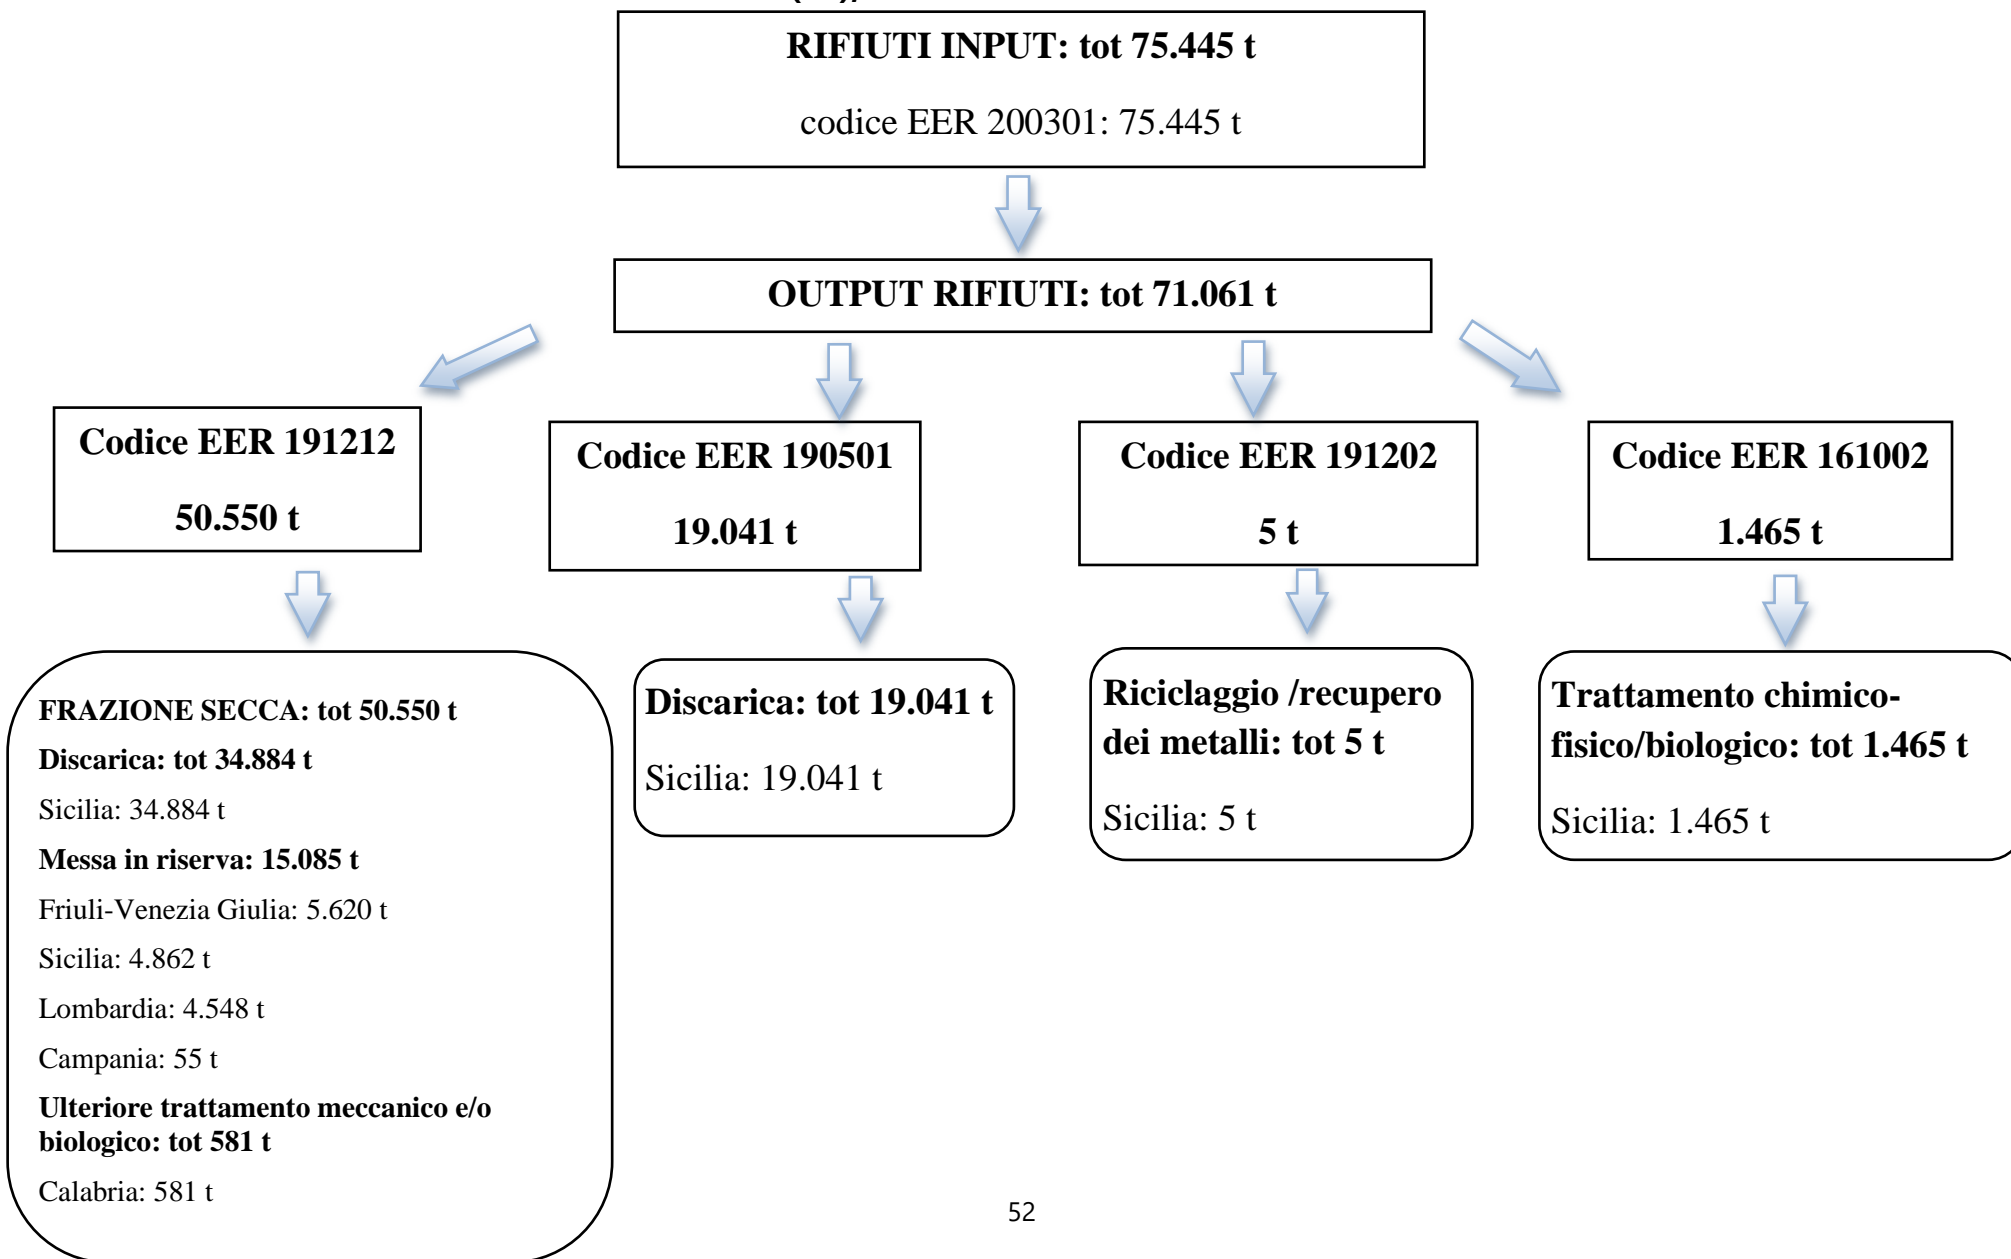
RIFIUTI INPUT: tot 75.445 t

codice EER 200301: 75.445 t

OUTPUT RIFIUTI: tot 71.061 t

Codice EER 191212

50.550 t

Codice EER 190501

19.041 t

Codice EER 191202

5 t

Codice EER 161002

1.465 t

FRAZIONE SECCA: tot 50.550 t

Discarica: tot 34.884 t

Sicilia: 34.884 t

Messa in riserva: 15.085 t

Friuli-Venezia Giulia: 5.620 t

Sicilia: 4.862 t

Lombardia: 4.548 t

Campania: 55 t

Ulteriore trattamento meccanico e/o biologico: tot 581 t

Calabria: 581 t

Discarica: tot 19.041 t

Sicilia: 19.041 t

Riciclaggio /recupero dei metalli: tot 5 t

Sicilia: 5 t

Trattamento chimico-fisico/biologico: tot 1.465 t

Sicilia: 1.465 t

52